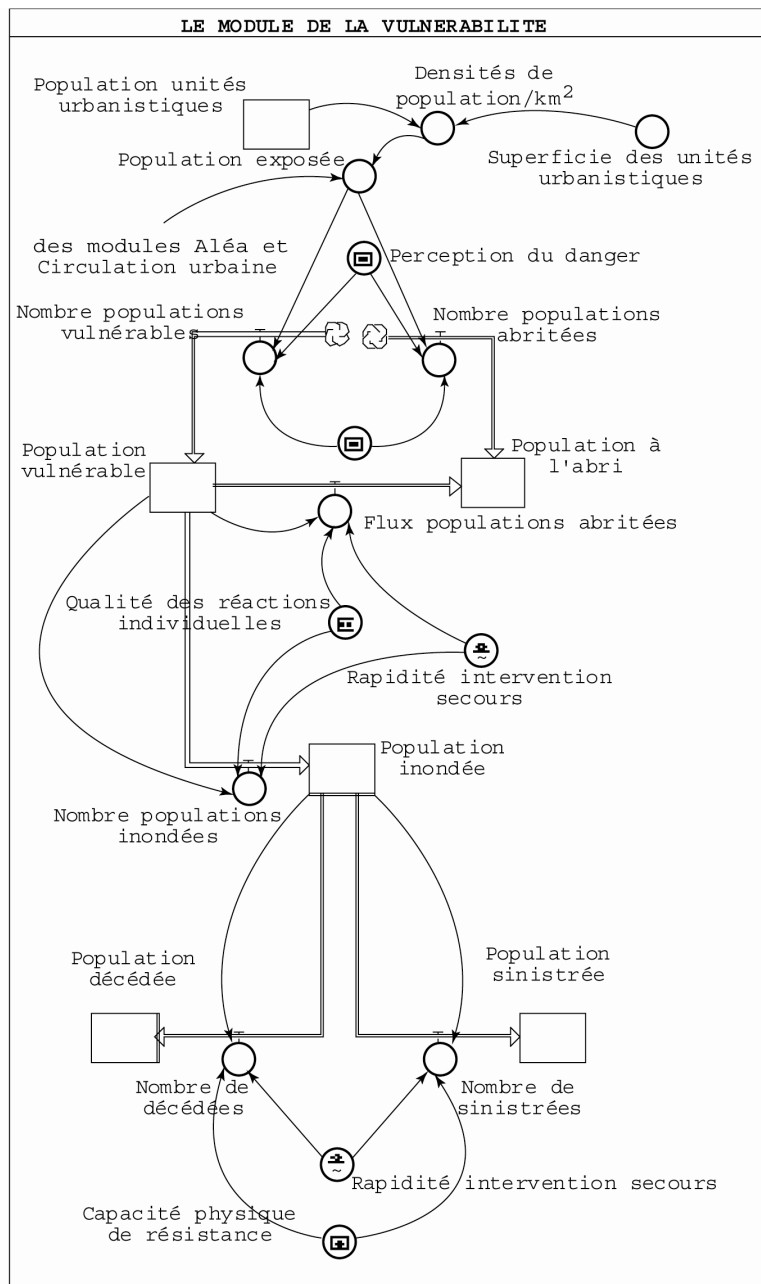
LE MODULE DE LA VULNERABILITE

Population unités urbanistiques

Densités de population/km$^2$

Population exposée

Superficie des unités urbanistiques

des modules Aléa et Circulation urbaine

Perception du danger

Nombre populations vulnérables

Nombre populations abritées

Population vulnérable

Population à l'abri

Flux populations abritées

Qualité des réactions individuelles

Rapidité intervention secours

Population inondée

Nombre populations inondées

Population décédée

Population sinistrée

Nombre de décédées

Nombre de sinistrées

Rapidité intervention secours

Capacité physique de résistance